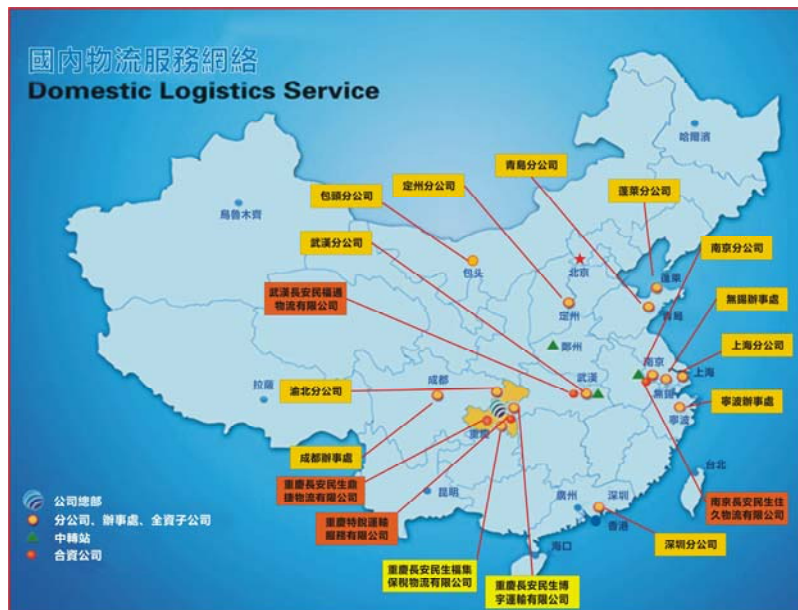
國內物流服務網絡
Domestic Logistics Service

哈爾濱
烏魯木齊
包頭分公司
定州分公司
青島分公司
蓬萊分公司
武漢分公司
南京分公司
包头
北京
蓬萊
定州
青島
武漢長安民福通物流有限公司
無錫辦事處
鄭州
南京
上海分公司
無錫
上海
武漢
拉薩
渝北分公司
成都
寧波辦事處
寧波
重慶
成都辦事處
台北
重慶長安民生鼎捷物流有限公司
昆明
南京長安民生住久物流有限公司
重慶特銳運輸服務有限公司
廣州
深圳
香港
海口
深圳分公司
重慶長安民生福集保稅物流有限公司
重慶長安民生博宇運輸有限公司
公司總部
分公司、辦事處、全資子公司
中轉站
合資公司